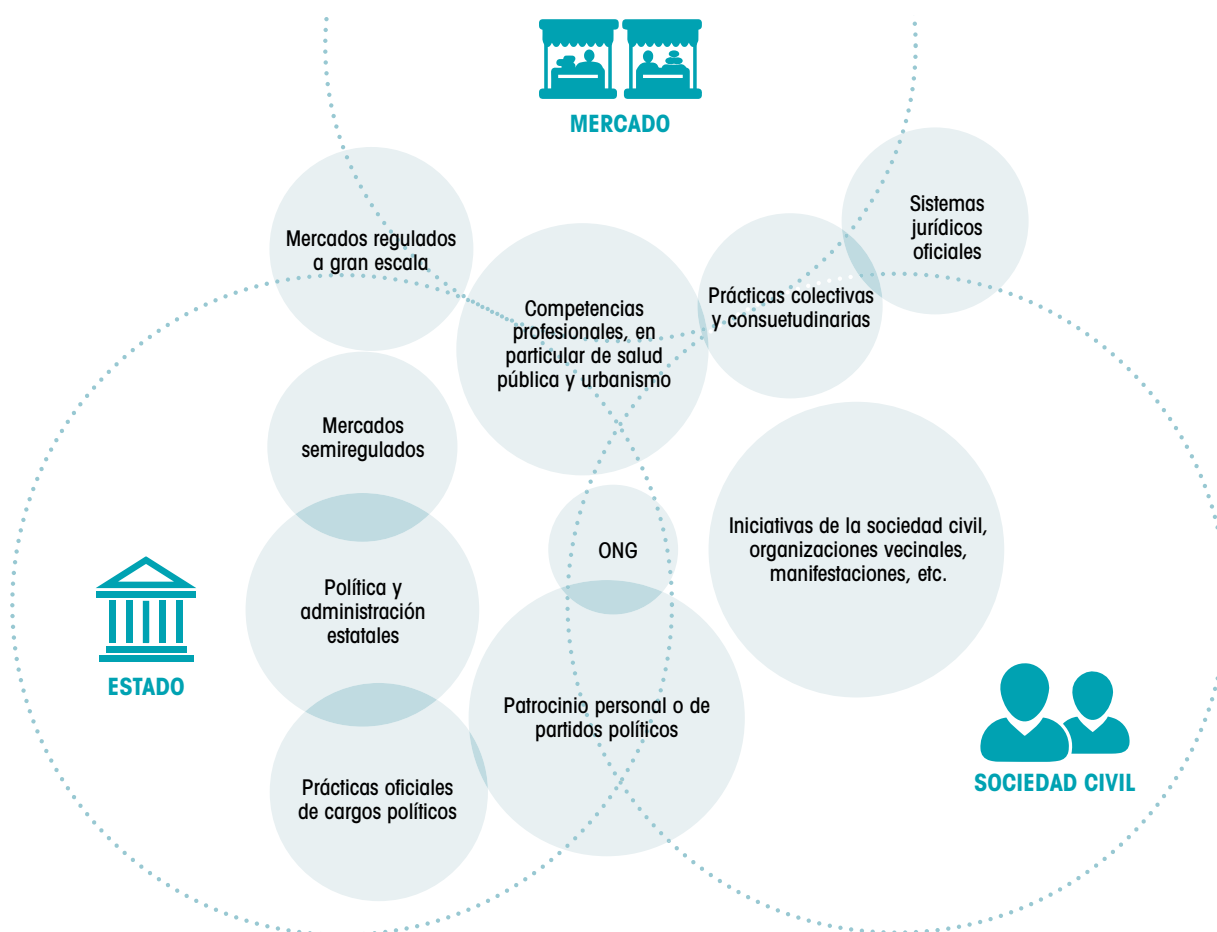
MERCADO

Sistemas jurídicos oficiales

Mercados regulados a gran escala

Competencias profesionales, en particular de salud pública y urbanismo

Prácticas colectivas y consuetudinarias

Mercados semiregulados

ONG

Iniciativas de la sociedad civil, organizaciones vecinales, manifestaciones, etc.

Política y administración estatales

ESTADO

Patrocinio personal o de partidos políticos

SOCIEDAD CIVIL

Prácticas oficiales de cargos políticos